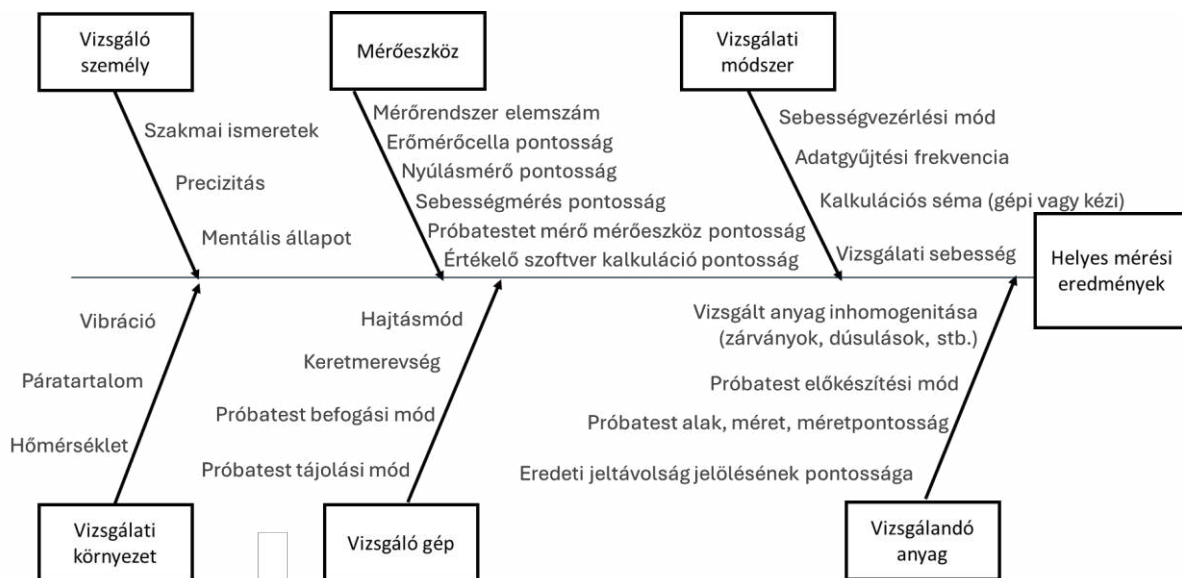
Vizsgáló személy

Szakmai ismeretek

Precizitás

Mentális állapot

Mérőeszköz

Mérőrendszer elemszám

Erőmérőcella pontosság

Nyúlásmérő pontosság

Sebességmérés pontosság

Próbatestet mérő mérőeszköz pontosság

Értékelő szoftver kalkuláció pontosság

Vizsgálati módszer

Sebességvezérlési mód

Adatgyűjtési frekvencia

Kalkulációs séma (gépi vagy kézi)

Vizsgálati sebesség

Helyes mérési eredmények

Vibráció

Páratartalom

Hőmérséklet

Vizsgálati környezet

Hajtásmód

Keretmerevség

Próbatest befogási mód

Próbatest tájolási mód

Vizsgáló gép

Vizsgált anyag inhomogenitása (zárványok, dúsulások, stb.)

Próbatest előkészítési mód

Próbatest alak, méret, méretpontosság

Eredeti jeltávolság jelölésének pontossága

Vizsgálandó anyag